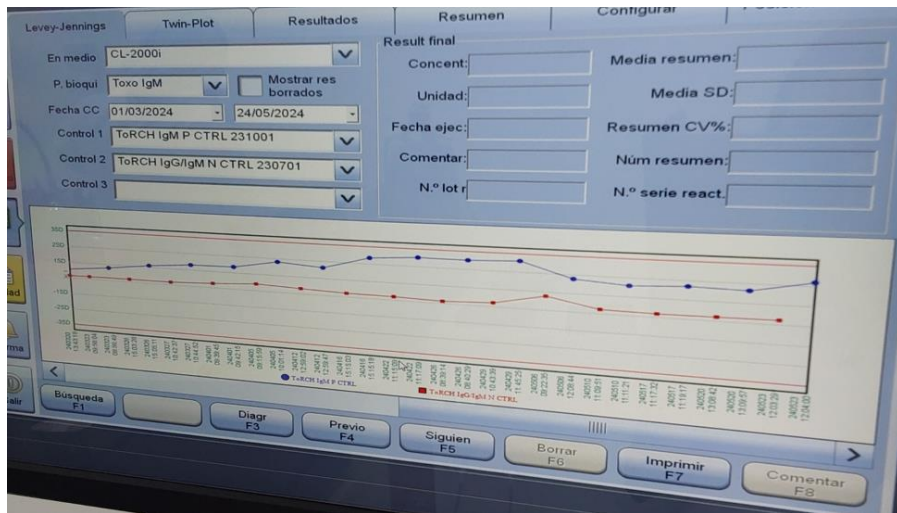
Levey-Jennings | Twin-Plot | Resultados | Resumen | Configurar

En medio CL-2000i
P. bioqui Toxo IgM
Mostrar res borrados
Fecha CC 01/03/2024 24/05/2024
Control 1 ToRCH IgM P CTRL 231001
Control 2 ToRCH IgG/IgM N CTRL 230701
Control 3

Result final
Concent:
Unidad:
Fecha ejec:
Comentar:
N.º lot r
Media resumen:
Media SD:
Resumen CV%:
Núm resumen:
N.º serie react.

3SD
2SD
1SD
-1SD
-2SD
-3SD

ToRCH IgM P CTRL
ToRCH IgG/IgM N CTRL

ad
rma
alir

Búsqueda F1
Diagr F3
Previo F4
Siguien F5
Borrar F6
Imprimir F7
Comentar F8